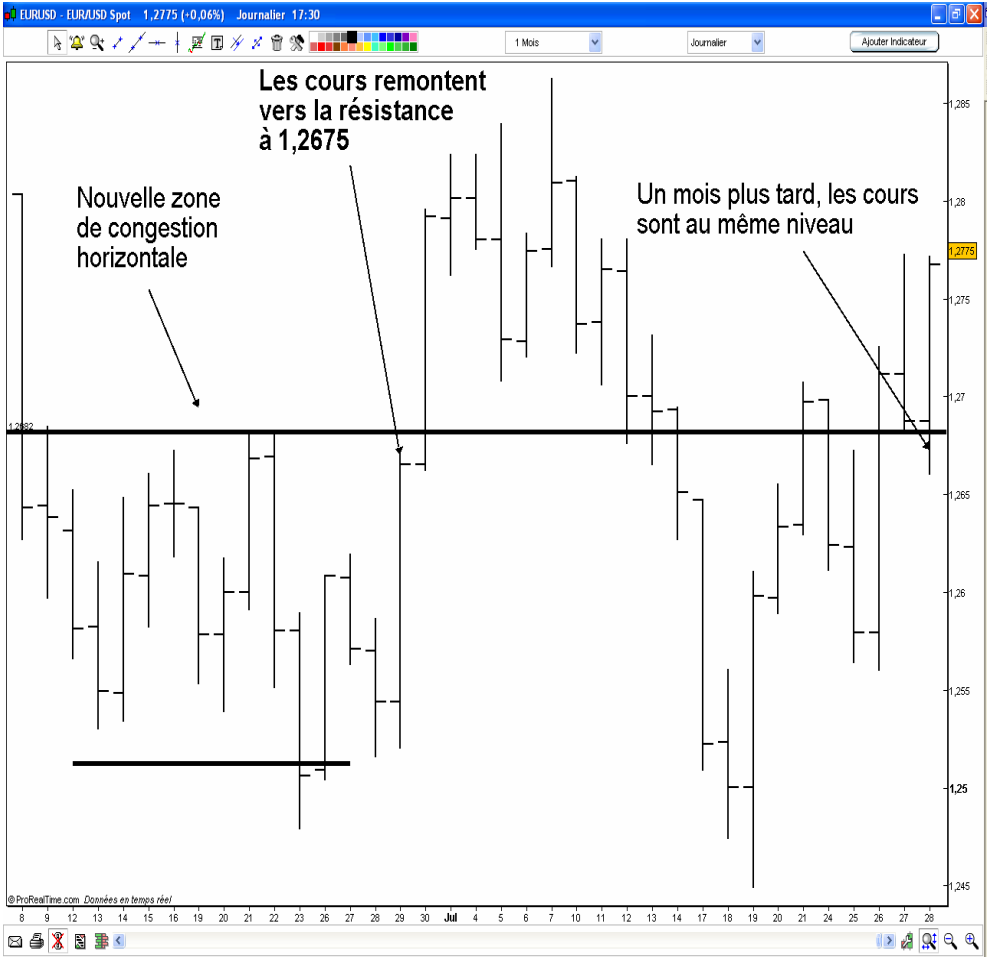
EURUSD - EUR/USD Spot 1,2775 (+0,06%) Journalier 17:30

1 Mois
Journalier
Ajouter Indicateur

Les cours remontent vers la résistance à 1,2675

Nouvelle zone de congestion horizontale

Un mois plus tard, les cours sont au même niveau

1,2682

1,285
1,28
1,2775
1,275
1,27
1,265
1,26
1,255
1,25
1,245

©ProRealTime.com Données en temps réel

8 9 12 13 14 15 16 19 20 21 22 23 26 27 28 29 30 Jul 4 5 6 7 10 11 12 13 14 17 18 19 20 21 24 25 26 27 28